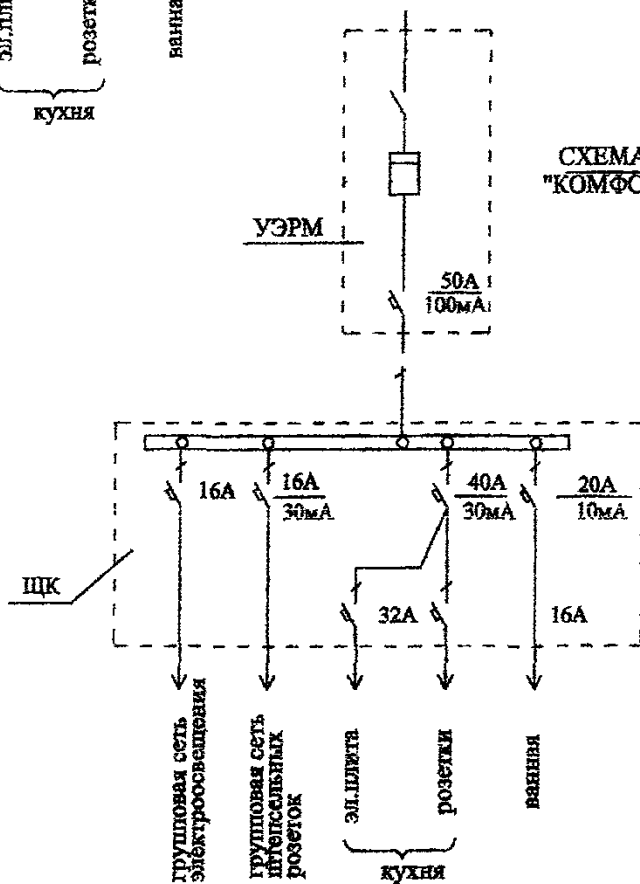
эл.пли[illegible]
розетк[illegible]
ванна
кухня

СХЕМА
"КОМФО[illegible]

УЭРМ

$\frac{50A}{100мА}$

16A
$\frac{16A}{30мА}$
$\frac{40A}{30мА}$
$\frac{20A}{10мА}$

ЩК

32A
16A

групповая сеть электроосвещения
групповая сеть штепсельных розеток
эл.плита
розетки
ванная
кухня